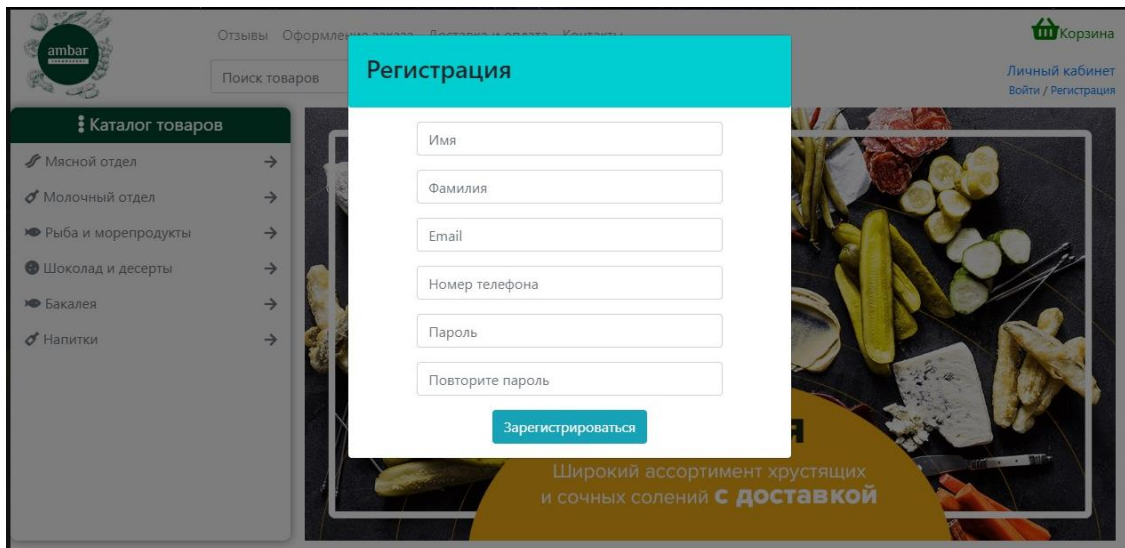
ambar

Отзывы Оформл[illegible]

Поиск товаров

Корзина

Личный кабинет
Войти / Регистрация

Каталог товаров

Мясной отдел
Молочный отдел
Рыба и морепродукты
Шоколад и десерты
Бакалея
Напитки

Регистрация

Имя
Фамилия
Email
Номер телефона
Пароль
Повторите пароль

Зарегистрироваться

Широкий ассортимент хрустящих и сочных солений с доставкой